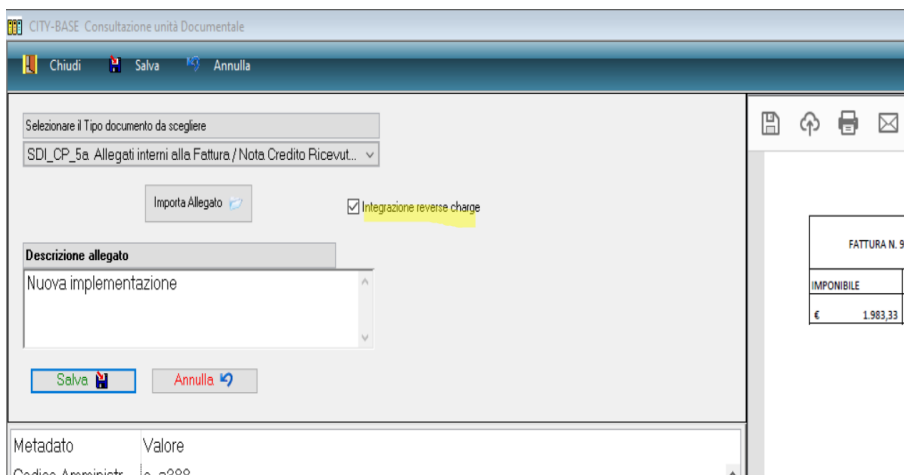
CITY-BASE Consultazione unità Documentale

Chiudi Salva Annulla

Selezionare il Tipo documento da scegliere

SDI_CP_5a Allegati interni alla Fattura / Nota Credito Ricevut...

Importa Allegato

Integrazione reverse charge

Descrizione allegato

Nuova implementazione

Salva

Annulla

| Metadato | Valore |
|---|---|
| Codice Amministr | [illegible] |

FATTURA N. 9

IMPONIBILE

€ 1.983,33